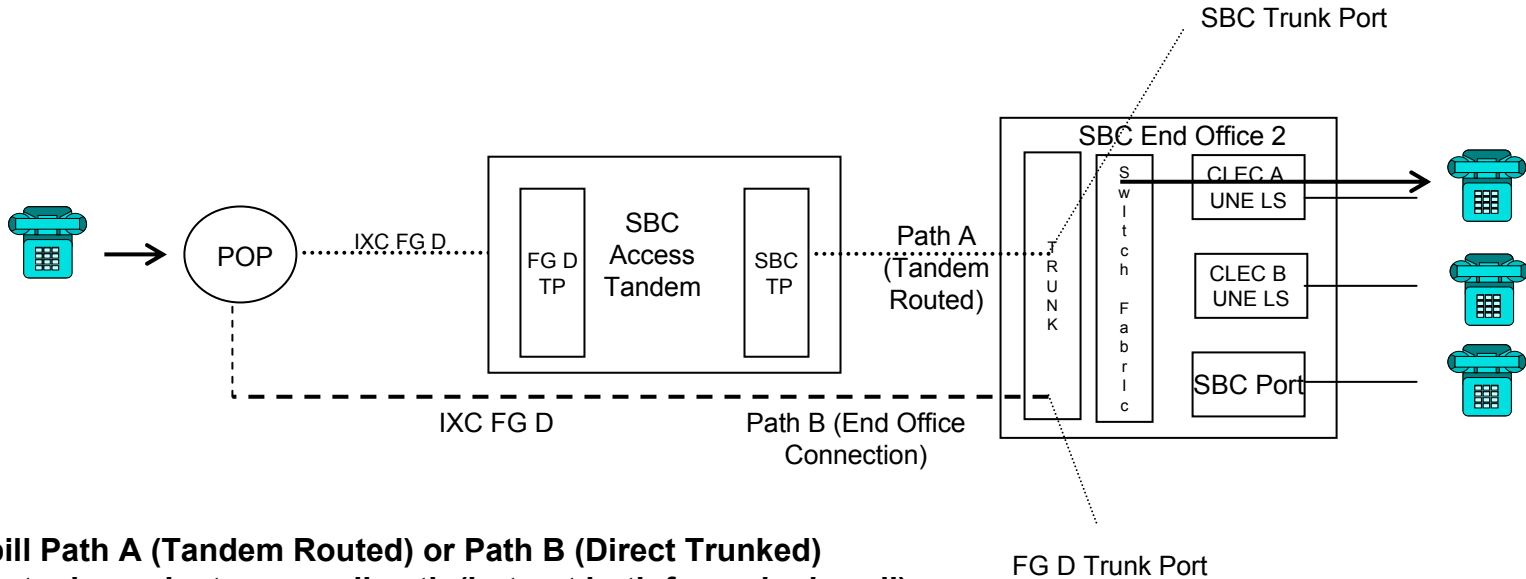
SBC Trunk Port

SBC End Office 2

POP

IXC FG D

FG D TP

SBC Access Tandem

SBC TP

Path A (Tandem Routed)

TRUNK

Switch Fabric

CLEC A UNE LS

CLEC B UNE LS

SBC Port

IXC FG D

Path B (End Office Connection)

FG D Trunk Port

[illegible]bill Path A (Tandem Routed) or Path B (Direct Trunked)

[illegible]